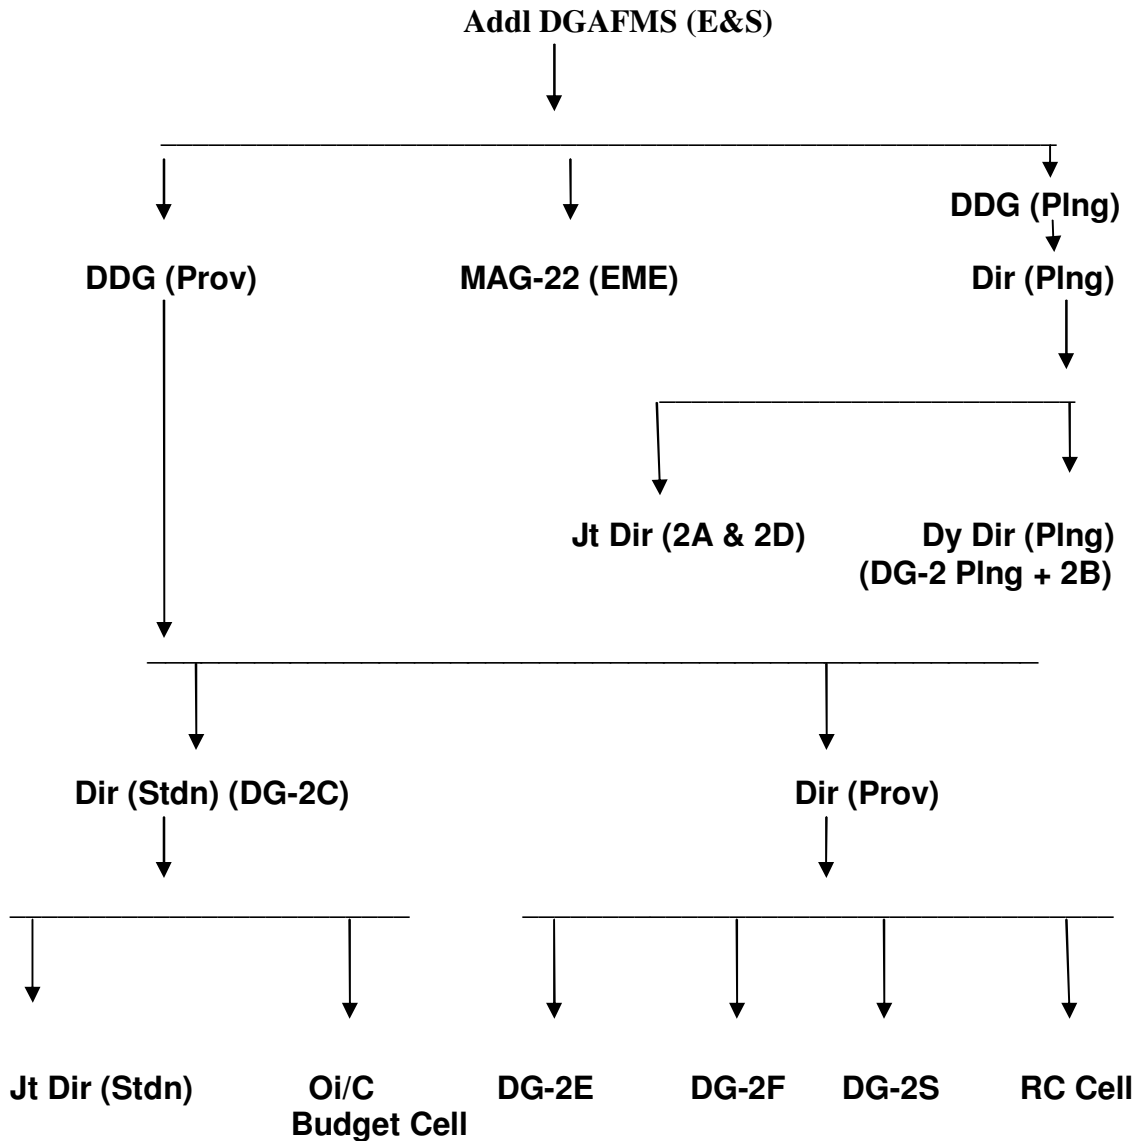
Addl DGAFMS (E&S)

DDG (Prov)

MAG-22 (EME)

DDG (Plng)

Dir (Plng)

Jt Dir (2A & 2D)

Dy Dir (Plng)
(DG-2 Plng + 2B)

Dir (Stdn) (DG-2C)

Dir (Prov)

Jt Dir (Stdn)

Oi/C
Budget Cell

DG-2E

DG-2F

DG-2S

RC Cell